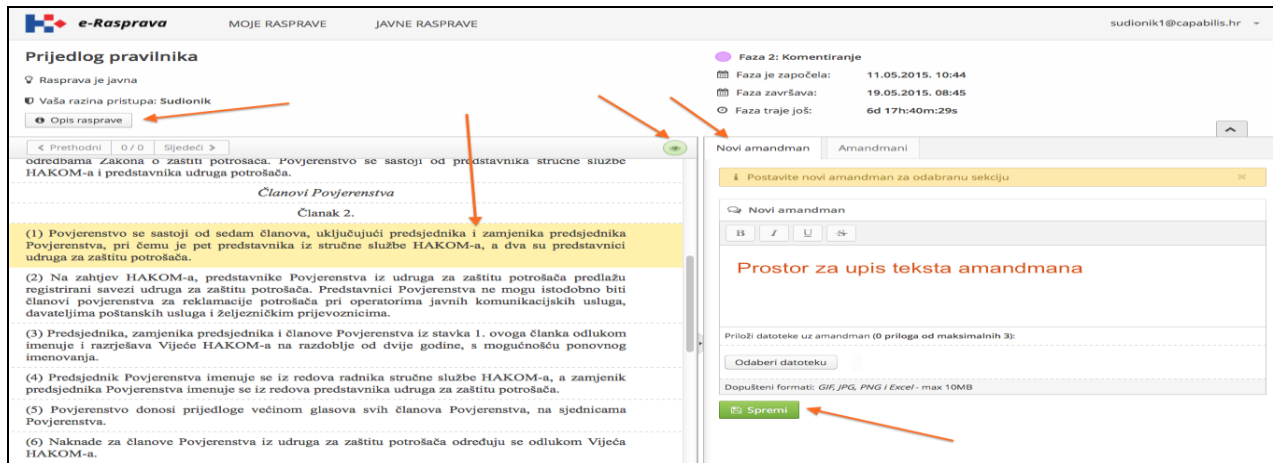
e-Rasprava MOJE RASPRAVE JAVNE RASPRAVE sudionik1@capabilis.hr

Prijedlog pravilnika

Rasprava je javna

Vaša razina pristupa: Sudionik

Opis rasprave

Faza 2: Komentiranje

Faza je započela: 11.05.2015. 10:44

Faza završava: 19.05.2015. 08:45

Faza traje još: 6d 17h:40m:29s

< Prethodni 0 / 0 Sljedeći >

odredbama Zakona o zaštiti potrošača. Povjerenstvo se sastoji od predstavnika stručne službe HAKOM-a i predstavnika udruga potrošača.

Članovi Povjerenstva

Članak 2.

(1) Povjerenstvo se sastoji od sedam članova, uključujući predsjednika i zamjenika predsjednika Povjerenstva, pri čemu je pet predstavnika iz stručne službe HAKOM-a, a dva su predstavnici udruga za zaštitu potrošača.

(2) Na zahtjev HAKOM-a, predstavnike Povjerenstva iz udruga za zaštitu potrošača predlažu registrirani savezi udruga za zaštitu potrošača. Predstavnici Povjerenstva ne mogu istodobno biti članovi povjerenstva za reklamacije potrošača pri operatorima javnih komunikacijskih usluga, davateljima poštanskih usluga i željezničkim prijevoznicima.

(3) Predsjednika, zamjenika predsjednika i članove Povjerenstva iz stavka 1. ovoga članka odlukom imenuje i razrješava Vijeće HAKOM-a na razdoblje od dvije godine, s mogućnošću ponovnog imenovanja.

(4) Predsjednik Povjerenstva imenuje se iz redova radnika stručne službe HAKOM-a, a zamjenik predsjednika Povjerenstva imenuje se iz redova predstavnika udruga za zaštitu potrošača.

(5) Povjerenstvo donosi prijedloge većinom glasova svih članova Povjerenstva, na sjednicama Povjerenstva.

(6) Naknade za članove Povjerenstva iz udruga za zaštitu potrošača određuje se odlukom Vijeća HAKOM-a.

Novi amandman Amandmani

Postavite novi amandman za odabranu sekciju

Novi amandman

B I U S

Prostor za upis teksta amandmana

Priloži datoteke uz amandman (0 priloga od maksimalnih 3):

Odaberi datoteku

Dopušteni formati: GIF, JPG, PNG i Excel - max 10MB

Spremi